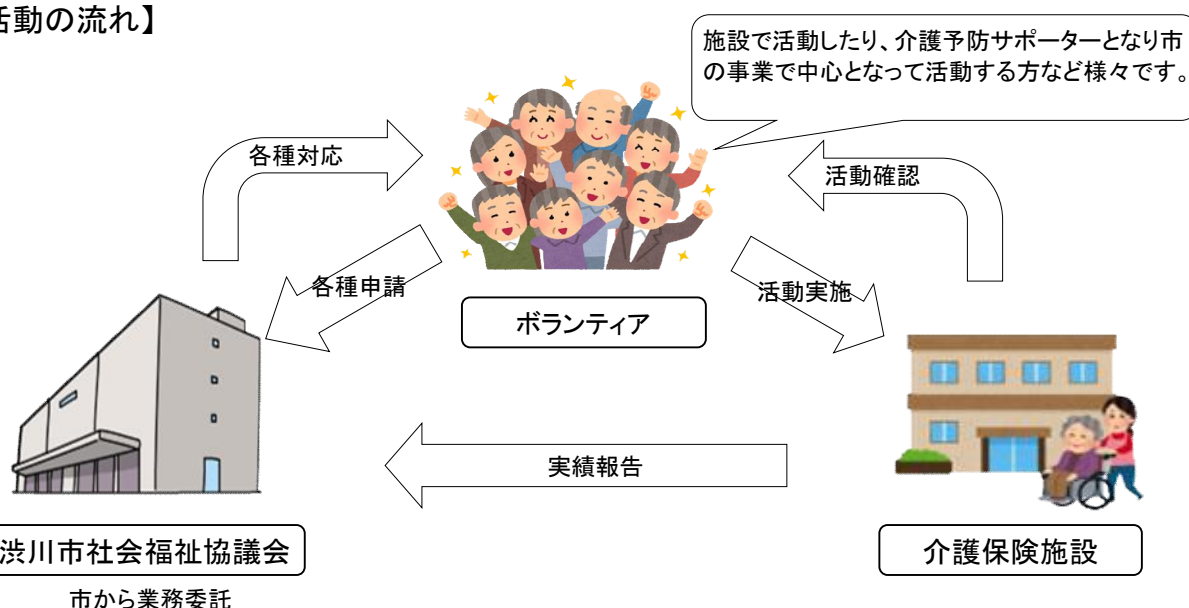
活動の流れ】

施設で活動したり、介護予防サポーターとなり市の事業で中心となって活動する方など様々です。

各種対応

活動確認

各種申請

活動実施

ボランティア

実績報告

渋川市社会福祉協議会

市から業務委託

介護保険施設